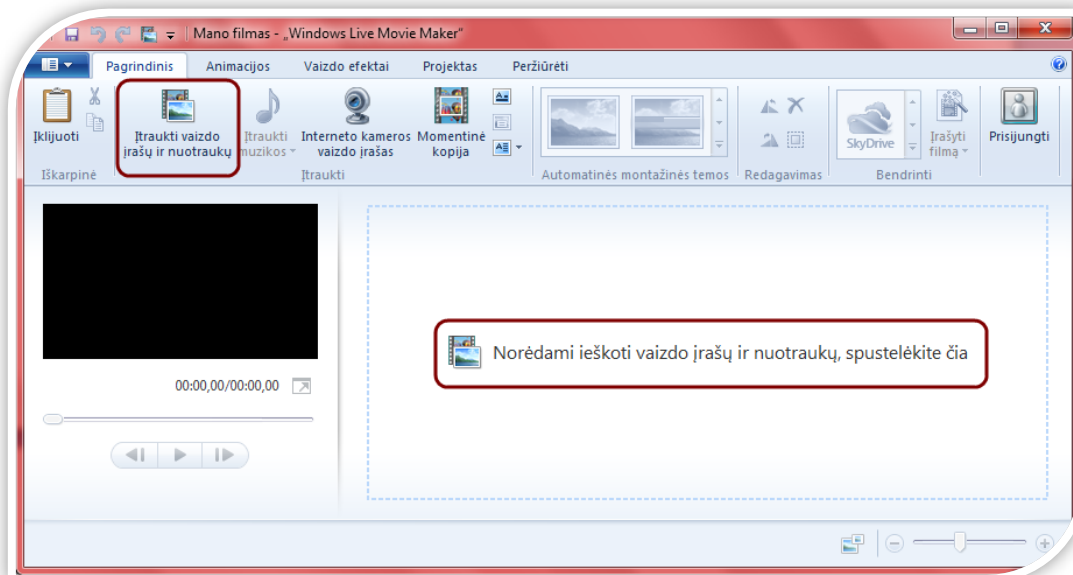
Mano filmas - „Windows Live Movie Maker"

Pagrindinis Animacijos Vaizdo efektai Projektas Peržiūrėti

Įklijuoti
Iškarpinė

Įtraukti vaizdo įrašų ir nuotraukų
Įtraukti muzikos
Interneto kameros vaizdo įrašas
Momentinė kopija
Įtraukti

Automatinės montažinės temos

Redagavimas

SkyDrive
Įrašyti filmą
Bendrinti

Prisijungti

00:00,00/00:00,00

Norėdami ieškoti vaizdo įrašų ir nuotraukų, spustelėkite čia